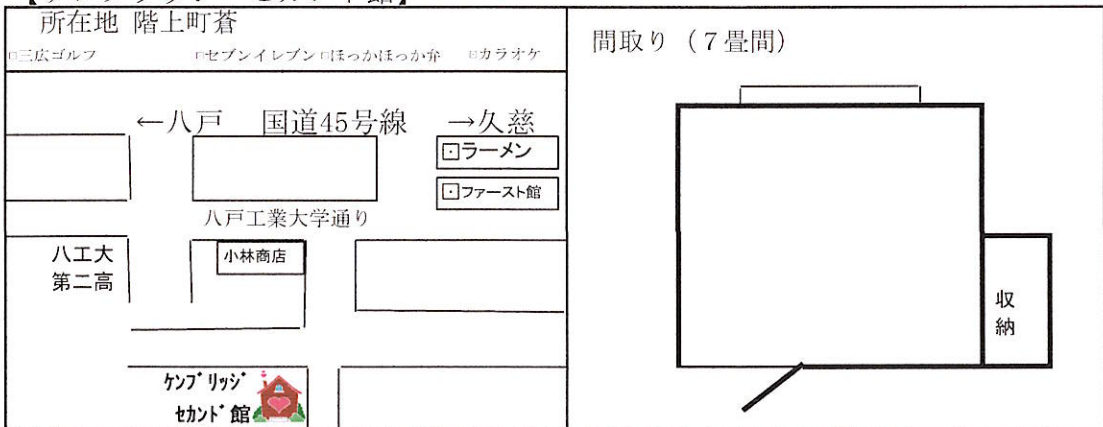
【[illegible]】

所在地 階上町蒼

□三広ゴルフ □セブンイレブン □ほっかほっか弁 □カラオケ

←八戸 国道45号線 →久慈

□ラーメン

□ファースト館

八戸工業大学通り

八工大
第二高

小林商店

ケンブリッジ
セカンド館

間取り（7畳間）

収
納